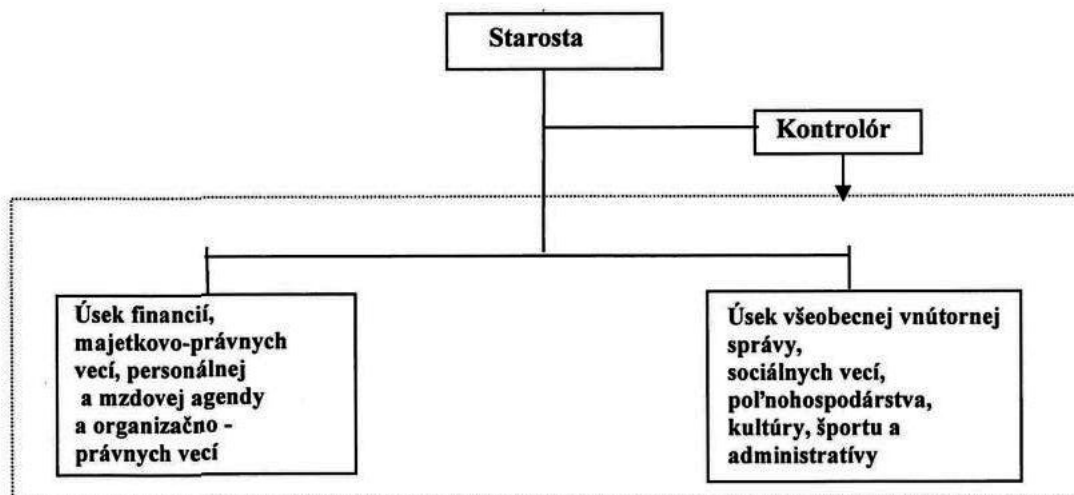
Starosta

Kontrolór

Úsek financií, majetkovo-právnych vecí, personálnej a mzdovej agendy a organizačno - právnych vecí

Úsek všeobecnej vnútornej správy, sociálnych vecí, poľnohospodárstva, kultúry, športu a administratívy